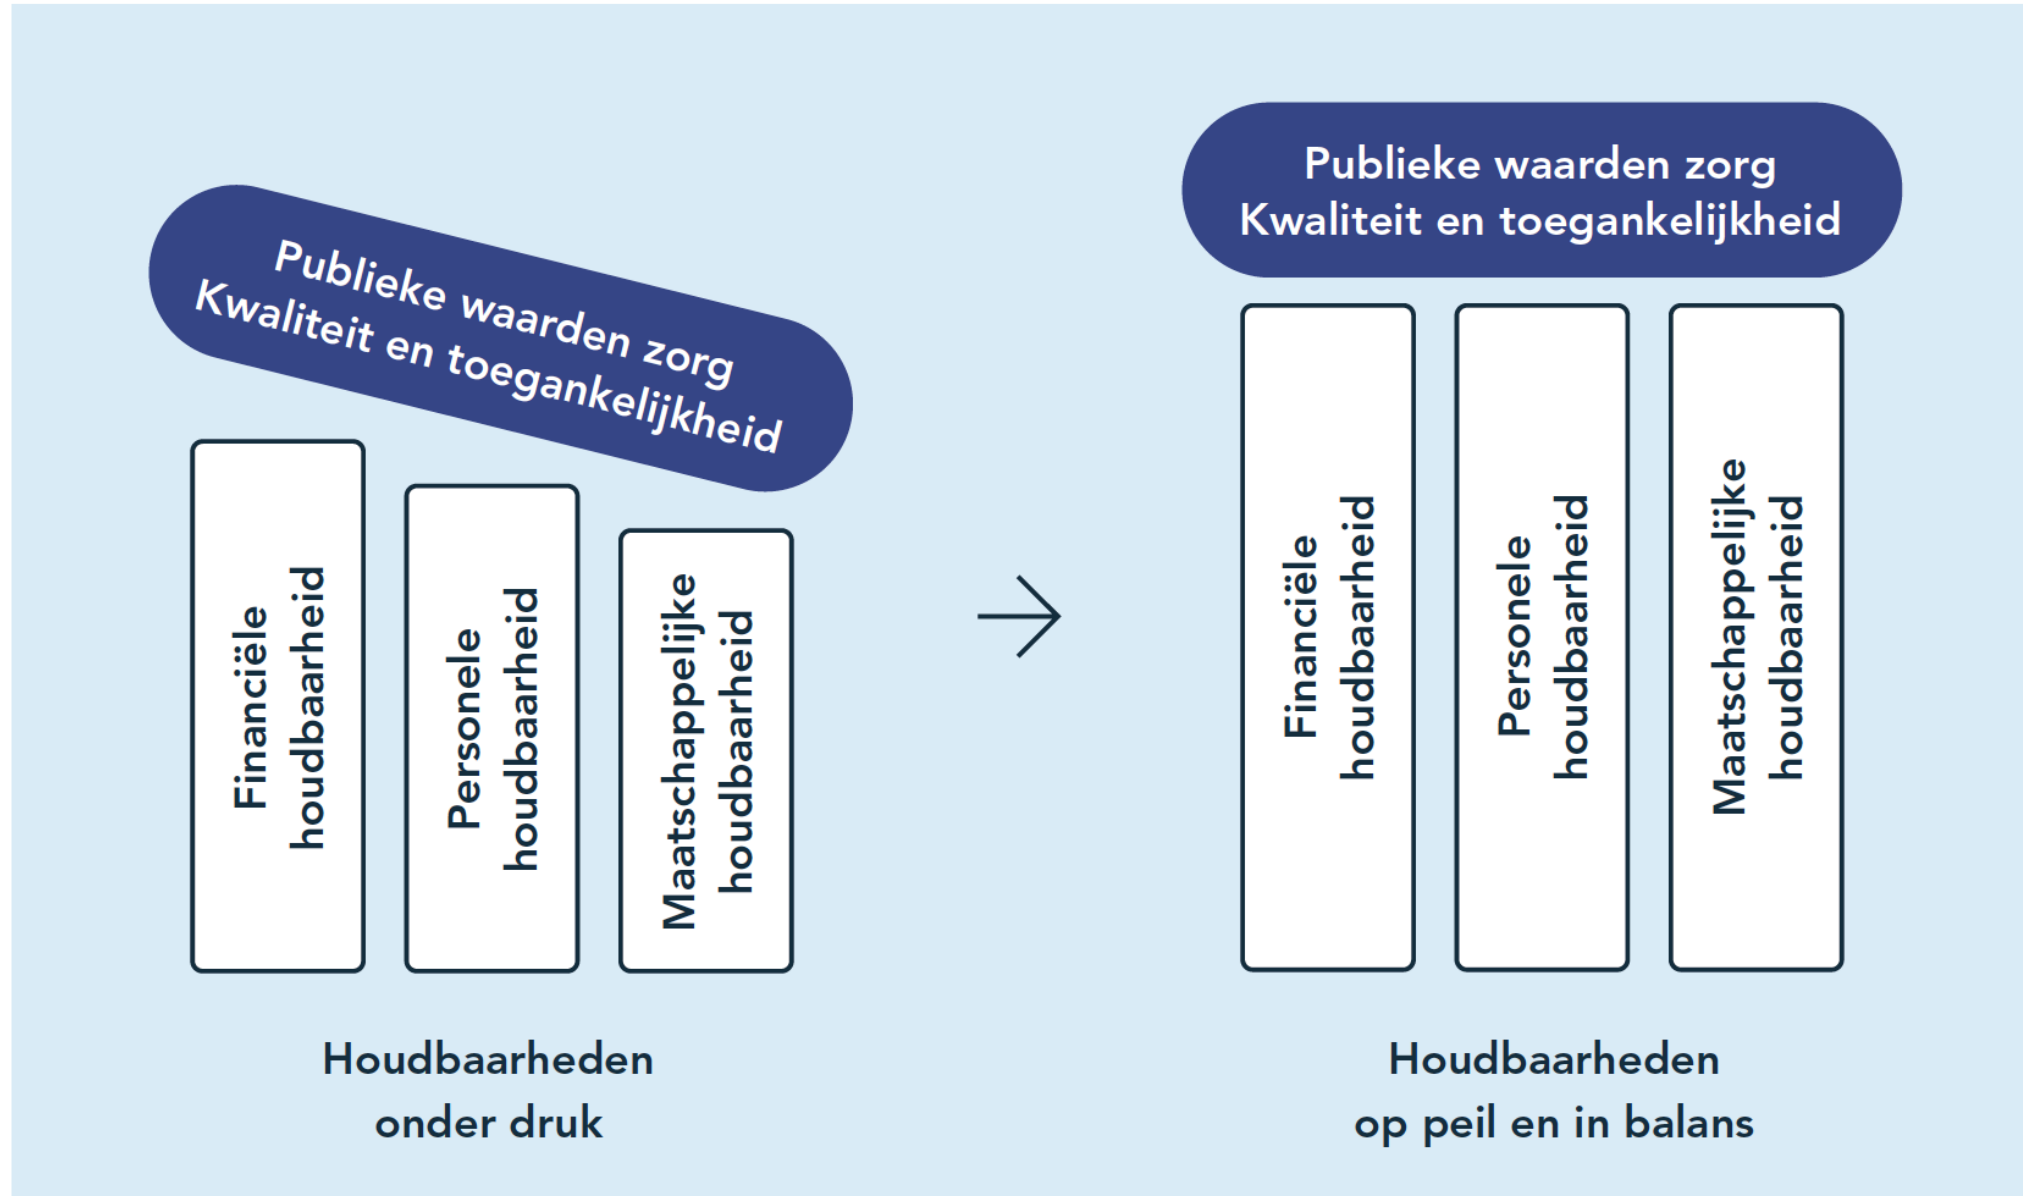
Publieke waarden zorg
Kwaliteit en toegankelijkheid

Financiële houdbaarheid

Personele houdbaarheid

Maatschappelijke houdbaarheid

Houdbaarheden onder druk

Publieke waarden zorg
Kwaliteit en toegankelijkheid

Financiële houdbaarheid

Personele houdbaarheid

Maatschappelijke houdbaarheid

Houdbaarheden op peil en in balans